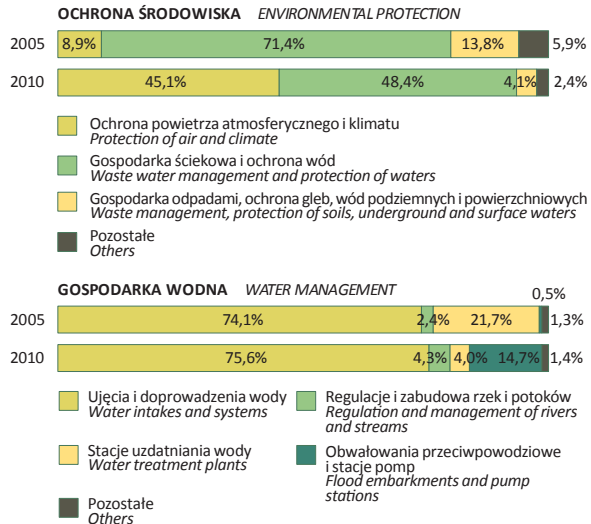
OCHRONA ŚRODOWISKA ENVIRONMENTAL PROTECTION

2005 8,9% 71,4% 13,8% 5,9%

2010 45,1% 48,4% 4,1% 2,4%

Ochrona powietrza atmosferycznego i klimatu
Protection of air and climate

Gospodarka ściekowa i ochrona wód
Waste water management and protection of waters

Gospodarka odpadami, ochrona gleb, wód podziemnych i powierzchniowych
Waste management, protection of soils, underground and surface waters

Pozostałe
Others

GOSPODARKA WODNA WATER MANAGEMENT

0,5%

2005 74,1% 2,4% 21,7% 1,3%

2010 75,6% 4,3% 4,0% 14,7% 1,4%

Ujęcia i doprowadzenia wody
Water intakes and systems

Regulacje i zabudowa rzek i potoków
Regulation and management of rivers and streams

Stacje uzdatniania wody
Water treatment plants

Obwałowania przeciwpowodziowe i stacje pomp
Flood embarkments and pump stations

Pozostałe
Others